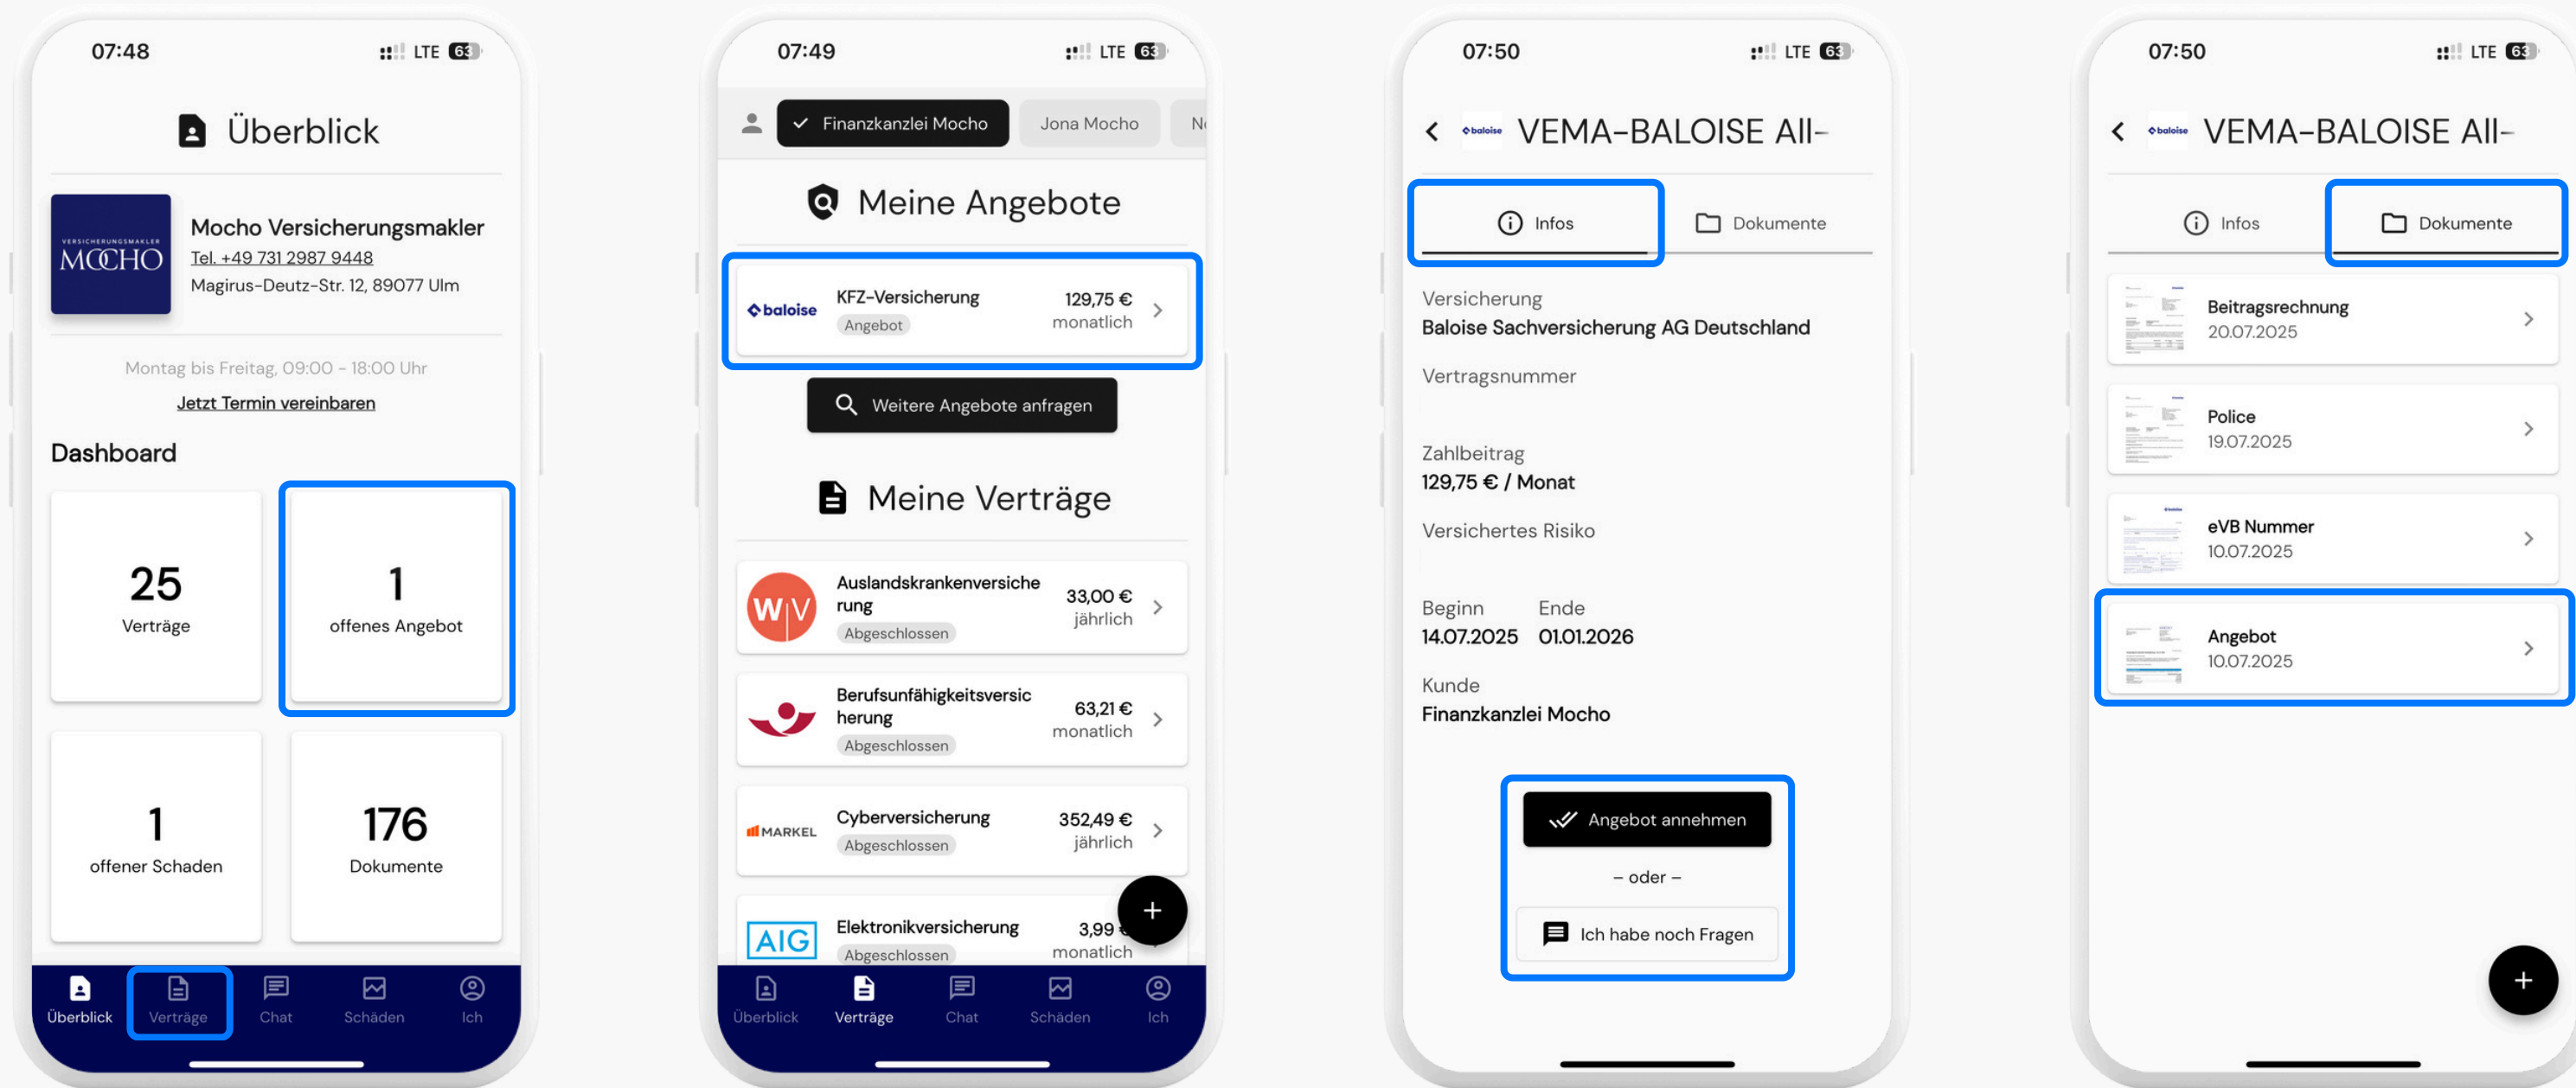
07:48 LTE 63

Überblick

VERSICHERUNGSMAKLER MOCHO

Mocho Versicherungsmakler
Tel. +49 731 2987 9448
Magirus-Deutz-Str. 12, 89077 Ulm

Montag bis Freitag, 09:00 - 18:00 Uhr
Jetzt Termin vereinbaren

Dashboard

25
Verträge

1
offenes Angebot

1
offener Schaden

176
Dokumente

Überblick Verträge Chat Schäden Ich

07:49 LTE 63

Finanzkanzlei Mocho Jona Mocho N

Meine Angebote

baloise KFZ-Versicherung Angebot 129,75 € monatlich

Weitere Angebote anfragen

Meine Verträge

W|V Auslandskrankenversicherung Abgeschlossen 33,00 € jährlich

Berufsunfähigkeitsversicherung Abgeschlossen 63,21 € monatlich

MARKEL Cyberversicherung Abgeschlossen 352,49 € jährlich

AIG Elektronikversicherung Abgeschlossen 3,99 monatlich

Überblick Verträge Chat Schäden Ich

07:50 LTE 63

baloise VEMA-BALOISE All-

Infos Dokumente

Versicherung
Baloise Sachversicherung AG Deutschland

Vertragsnummer

Zahlbeitrag
129,75 € / Monat

Versichertes Risiko

Beginn
14.07.2025
Ende
01.01.2026

Kunde
Finanzkanzlei Mocho

Angebot annehmen
– oder –
Ich habe noch Fragen

07:50 LTE 63

baloise VEMA-BALOISE All-

Infos Dokumente

Beitragsrechnung
20.07.2025

Police
19.07.2025

eVB Nummer
10.07.2025

Angebot
10.07.2025